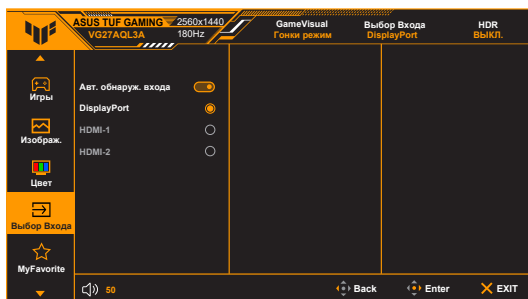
ASUS TUF GAMING 2560x1440
VG27AQL3A 180Hz

GameVisual
Гонки режим

Выбор Входа
DisplayPort

HDR
ВЫКЛ.

Игры

Изображ.

Цвет

Выбор Входа

MyFavorite

Авт. обнаруж. входа

DisplayPort

HDMI-1

HDMI-2

50

Back

Enter

EXIT